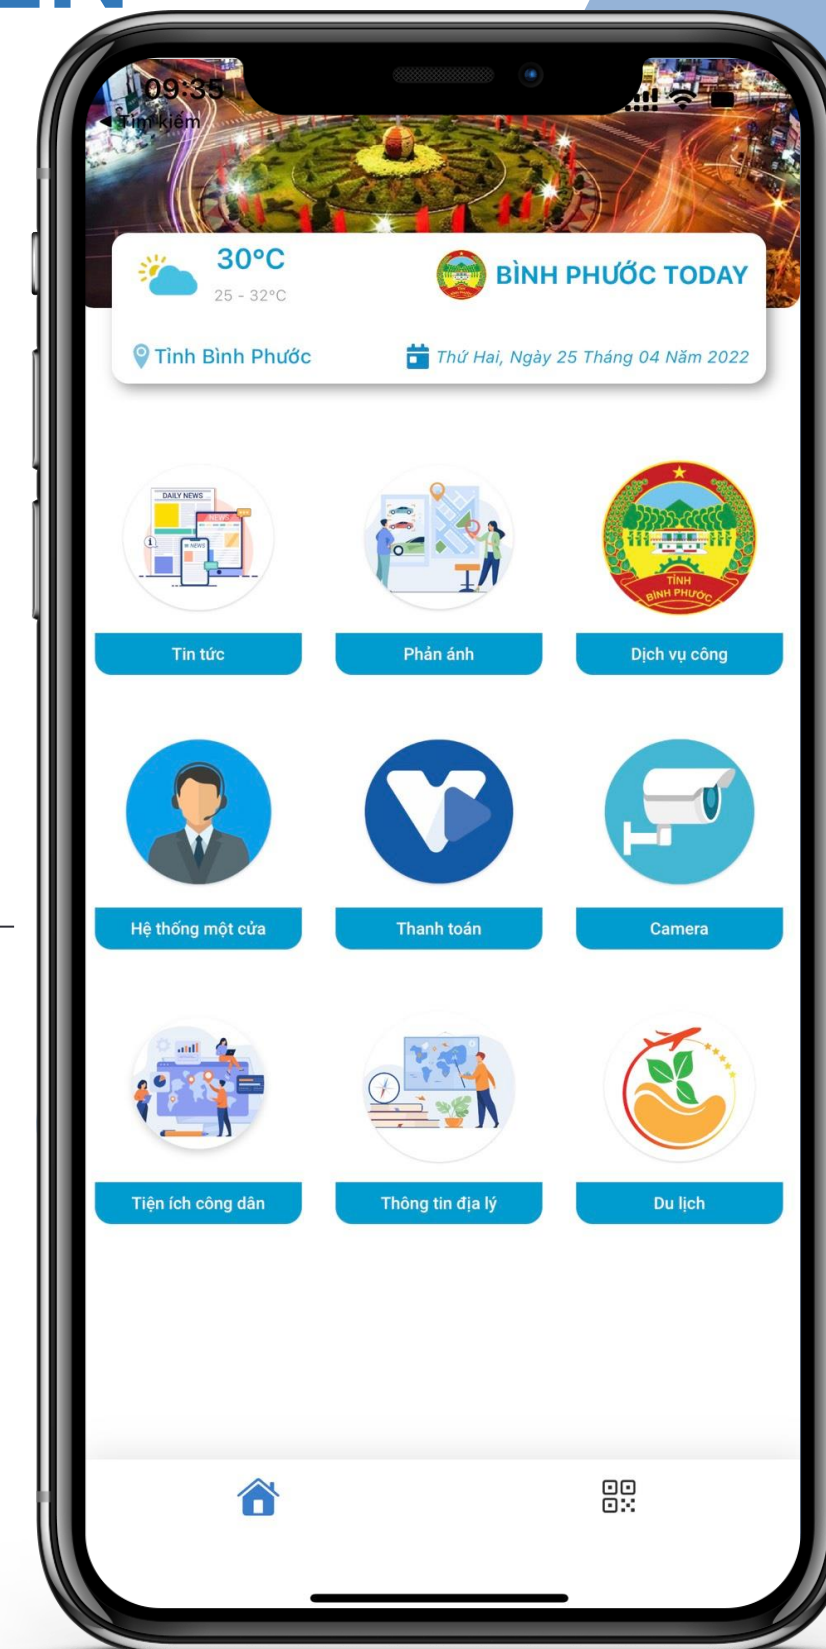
09:35
◀ Tìm kiếm

30°C
25 - 32°C
BÌNH PHƯỚC TODAY
Tỉnh Bình Phước
Thứ Hai, Ngày 25 Tháng 04 Năm 2022

DAILY NEWS
NEW
NEWS
TỈNH BÌNH PHƯỚC

Tin tức
Phản ánh
Dịch vụ công
Hệ thống một cửa
Thanh toán
Camera
Tiện ích công dân
Thông tin địa lý
Du lịch